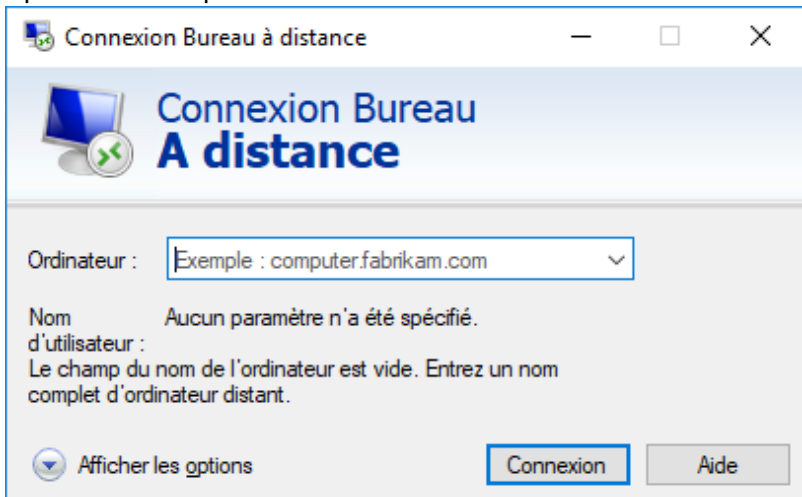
Connexion Bureau à distance

Connexion Bureau
A distance

Ordinateur : Exemple : computer.fabrikam.com

Nom d'utilisateur : Aucun paramètre n'a été spécifié.

Le champ du nom de l'ordinateur est vide. Entrez un nom complet d'ordinateur distant.

Afficher les options

Connexion

Aide